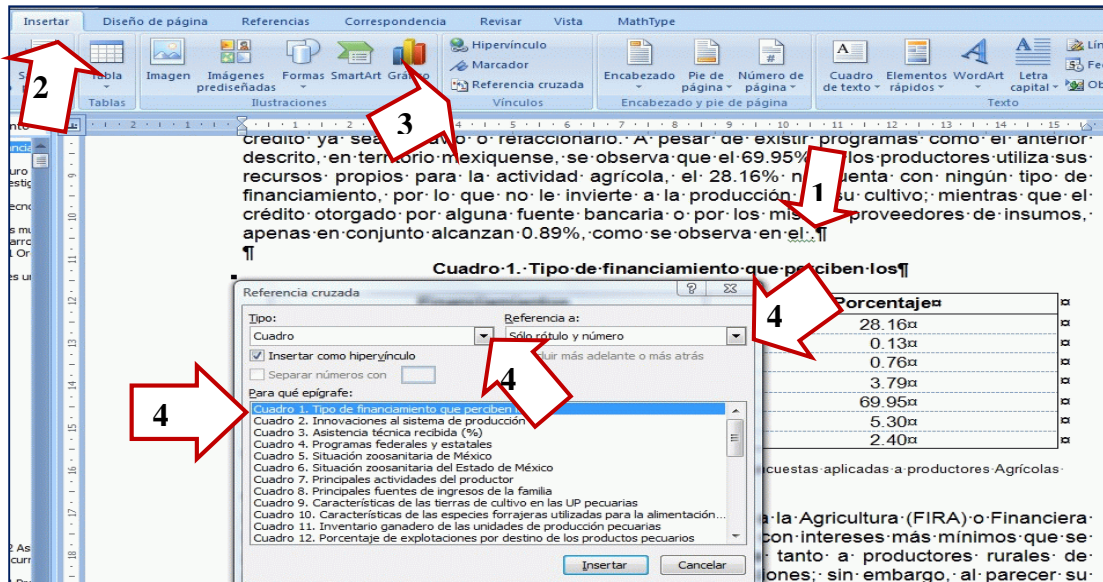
Insertar | Diseño de página | Referencias | Correspondencia | Revisar | Vista | MathType

Tabla
Tablas
Imagen | Imágenes prediseñadas | Formas | SmartArt | Gráfico
Ilustraciones
Hipervínculo
Marcador
Referencia cruzada
Vínculos
Encabezado | Pie de página | Número de página
Encabezado y pie de página
Cuadro de texto | Elementos rápidos | WordArt | Letra capital
Texto

2
3
1

crédito ya sea de avío o refaccionario. A pesar de existir programas como el anterior descrito, en territorio mexiquense, se observa que el 69.95% de los productores utiliza sus recursos propios para la actividad agrícola, el 28.16% no cuenta con ningún tipo de financiamiento, por lo que no le invierte a la producción de su cultivo; mientras que el crédito otorgado por alguna fuente bancaria o por los mismos proveedores de insumos, apenas en conjunto alcanzan 0.89%, como se observa en el ¶
¶

Cuadro 1. Tipo de financiamiento que perciben los¶

| Porcentaje |
|---|
| 28.16 |
| 0.13 |
| 0.76 |
| 3.79 |
| 69.95 |
| 5.30 |
| 2.40 |

cuestas aplicadas a productores Agrícolas

a la Agricultura (FIRA) o Financiera con intereses más mínimos que se tanto a productores rurales de iones; sin embargo, al parecer su

Referencia cruzada
Tipo:
Cuadro
Referencia a:
Sólo rótulo y número
Insertar como hipervínculo
Incluir más adelante o más atrás
Separar números con
Para qué epígrafe:
Cuadro 1. Tipo de financiamiento que perciben los
Cuadro 2. Innovaciones al sistema de producción
Cuadro 3. Asistencia técnica recibida (%)
Cuadro 4. Programas federales y estatales
Cuadro 5. Situación zoosanitaria de México
Cuadro 6. Situación zoosanitaria del Estado de México
Cuadro 7. Principales actividades del productor
Cuadro 8. Principales fuentes de ingresos de la familia
Cuadro 9. Características de las tierras de cultivo en las UP pecuarias
Cuadro 10. Características de las especies forrajeras utilizadas para la alimentación...
Cuadro 11. Inventario ganadero de las unidades de producción pecuarias
Cuadro 12. Porcentaje de explotaciones por destino de los productos pecuarios
Insertar | Cancelar

4
4
4